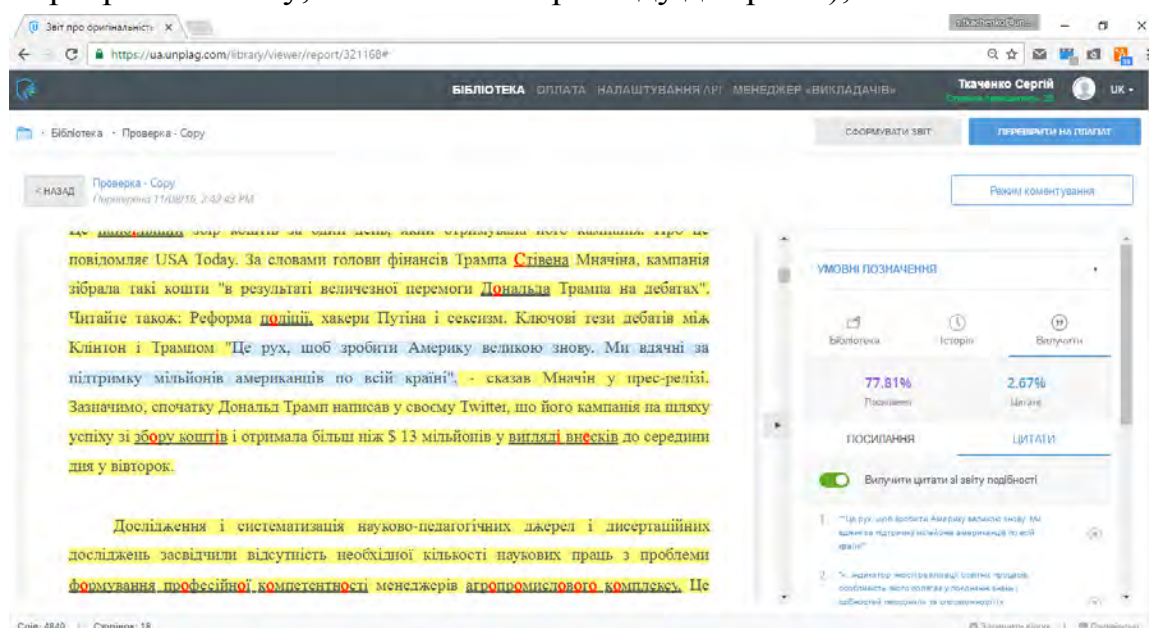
Звіт про оригінальність ×

https://ua.unplag.com/library/viewer/report/321168#

БІБЛІОТЕКА ОПЛАТА НАЛАШТУВАННЯ API МЕНЕДЖЕР «ВИКЛАДАЧІВ» Ткаченко Сергій UK

Бібліотека • Проверка - Copy

СФОРМУВАТИ ЗВІТ ПЕРЕВІРИТИ НА ПЛАГІАТ

< НАЗАД Проверка - Copy
Перевірено 11/08/16, 2:42:43 PM

Режим коментування

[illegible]

повідомляє USA Today. За словами голови фінансів Трампа Стівена Мначіна, кампанія зібрала такі кошти "в результаті величезної перемоги Дональда Трампа на дебатах". Читайте також: Реформа поліції, хакери Путіна і сексизм. Ключові тези дебатів між Клінтон і Трампом "Це рух, щоб зробити Америку великою знову. Ми вдячні за підтримку мільйонів американців по всій країні", - сказав Мначін у прес-релізі. Зазначимо, спочатку Дональд Трамп написав у своєму Twitter, що його кампанія на шляху успіху зі збору коштів і отримала більш ніж $ 13 мільйонів у вигляді внесків до середини дня у вівторок.

Дослідження і систематизація науково-педагогічних джерел і дисертаційних досліджень засвідчили відсутність необхідної кількості наукових праць з проблеми формування професійної компетентності менеджерів агропромислового комплексу. Це

УМОВНІ ПОЗНАЧЕННЯ

Бібліотека Історія Вилучити

77.81%
Посилання

2.67%
Цитати

ПОСИЛАННЯ ЦИТАТИ

Вилучити цитати зі звіту подібності

1. "Це рух, щоб зробити Америку великою знову. Ми вдячні за підтримку мільйонів американців по всій країні"

2. "... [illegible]

Слів: 4840 | Сторінок: 18